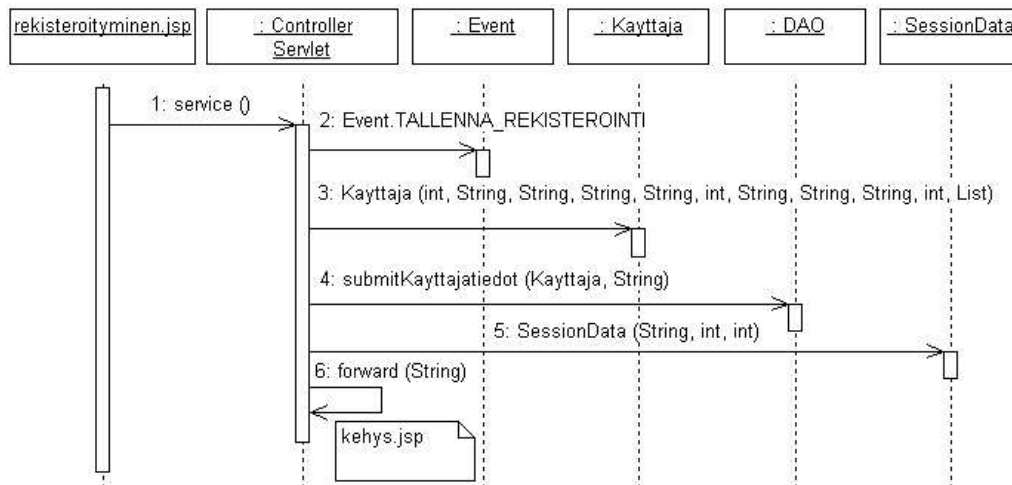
rekisteroityminen.jsp

: Controller Servlet

: Event

: Kayttaja

: DAO

: SessionData

1: service ()

2: Event.TALLENNA_REKISTEROINTI

3: Kayttaja (int, String, String, String, String, int, String, String, String, int, List)

4: submitKayttajatiedot (Kayttaja, String)

5: SessionData (String, int, int)

6: forward (String)

kehys.jsp